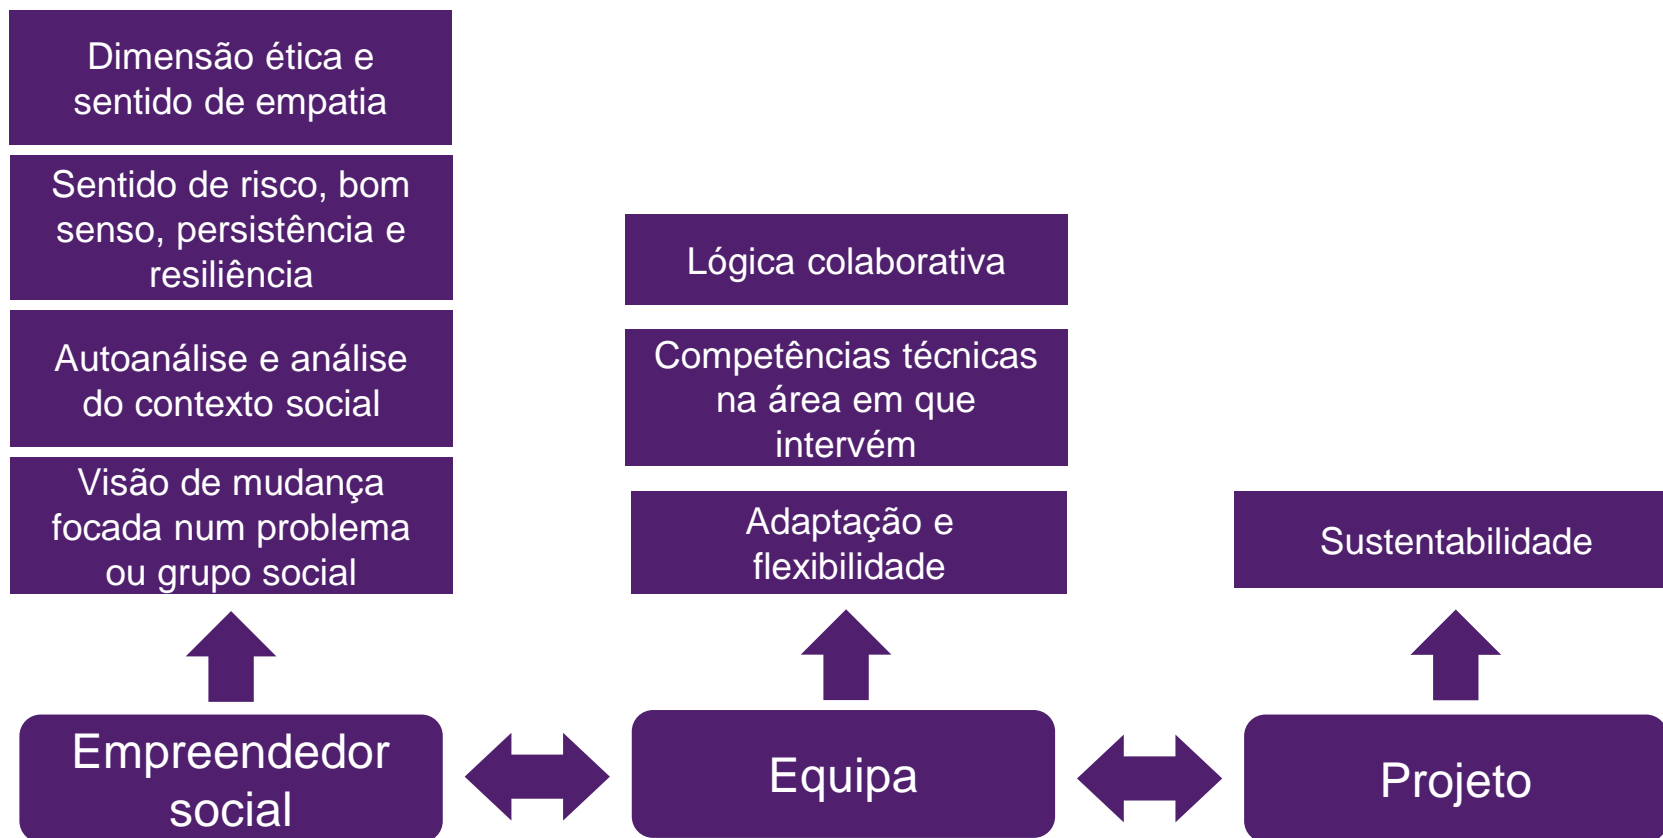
Dimensão ética e sentido de empatia

Sentido de risco, bom senso, persistência e resiliência

Autoanálise e análise do contexto social

Visão de mudança focada num problema ou grupo social

Lógica colaborativa

Competências técnicas na área em que intervém

Adaptação e flexibilidade

Sustentabilidade

Empreendedor social

Equipa

Projeto